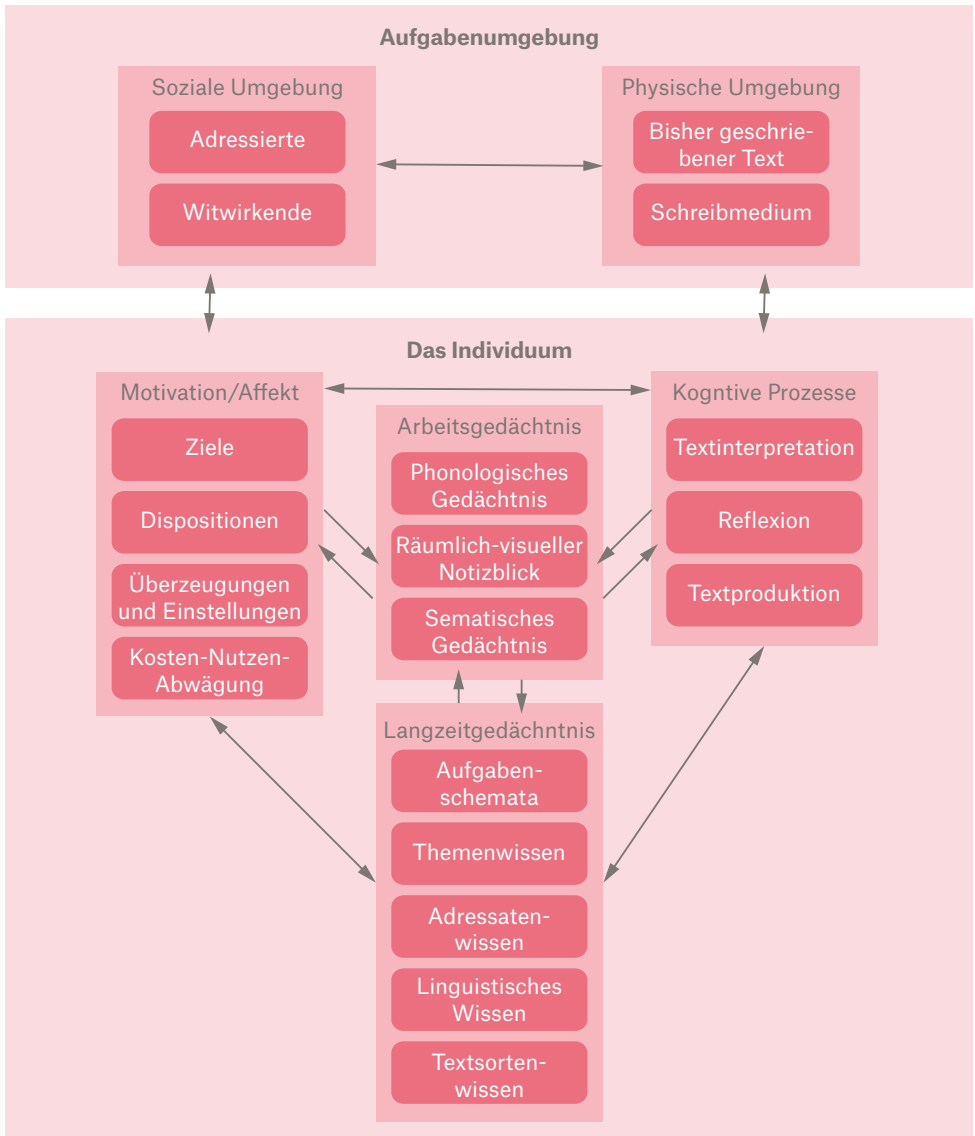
Aufgabenumgebung

Soziale Umgebung

Adressierte

Witwirkende

Physische Umgebung

Bisher geschriebener Text

Schreibmedium

Das Individuum

Motivation/Affekt

Ziele

Dispositionen

Überzeugungen und Einstellungen

Kosten-Nutzen-Abwägung

Arbeitsgedächtnis

Phonologisches Gedächtnis

Räumlich-visueller Notizblick

Sematisches Gedächtnis

Kogntive Prozesse

Textinterpretation

Reflexion

Textproduktion

Langzeitgedächntnis

Aufgabenschemata

Themenwissen

Adressatenwissen

Linguistisches Wissen

Textsortenwissen